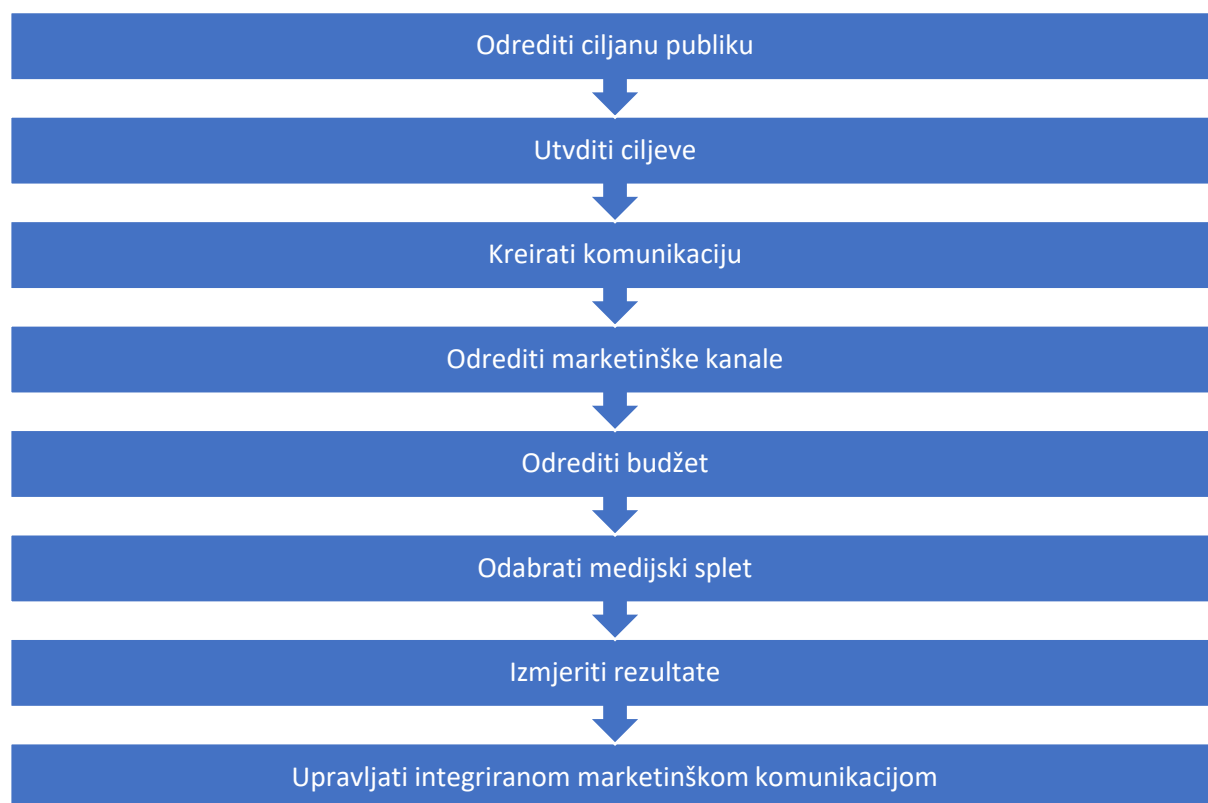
Odrediti ciljanu publiku

Utvditi ciljeve

Kreirati komunikaciju

Odrediti marketinške kanale

Odrediti budžet

Odabrati medijski splet

Izmjeriti rezultate

Upravljati integriranom marketinškom komunikacijom